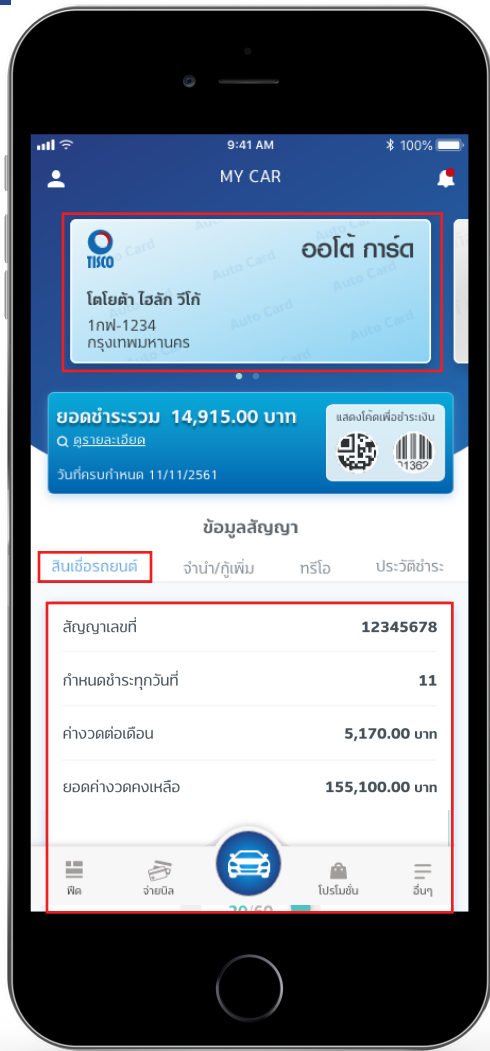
9:41 AM
100%

MY CAR

TISCO
ออโต้ การ์ด
Auto Card
โตโยต้า ไฮลัก วีโก้
1กพ-1234
กรุงเทพมหานคร

ยอดชำระรวม 14,915.00 บาท
ดูรายละเอียด
วันที่ครบกำหนด 11/11/2561
แสดงโค้ดเพื่อชำระเงิน
01362

ข้อมูลสัญญา

สินเชื่อรถยนต์
จำนำ/กู้เพิ่ม
ทรีโอ
ประวัติชำระ

| | |
|---|---|
| สัญญาเลขที่ | 12345678 |
| กำหนดชำระทุกวันที่ | 11 |
| ค่างวดต่อเดือน | 5,170.00 บาท |
| ยอดค่างวดคงเหลือ | 155,100.00 บาท |

ฟีด
จ่ายบิล
โปรโมชั่น
อื่นๆ
30/60